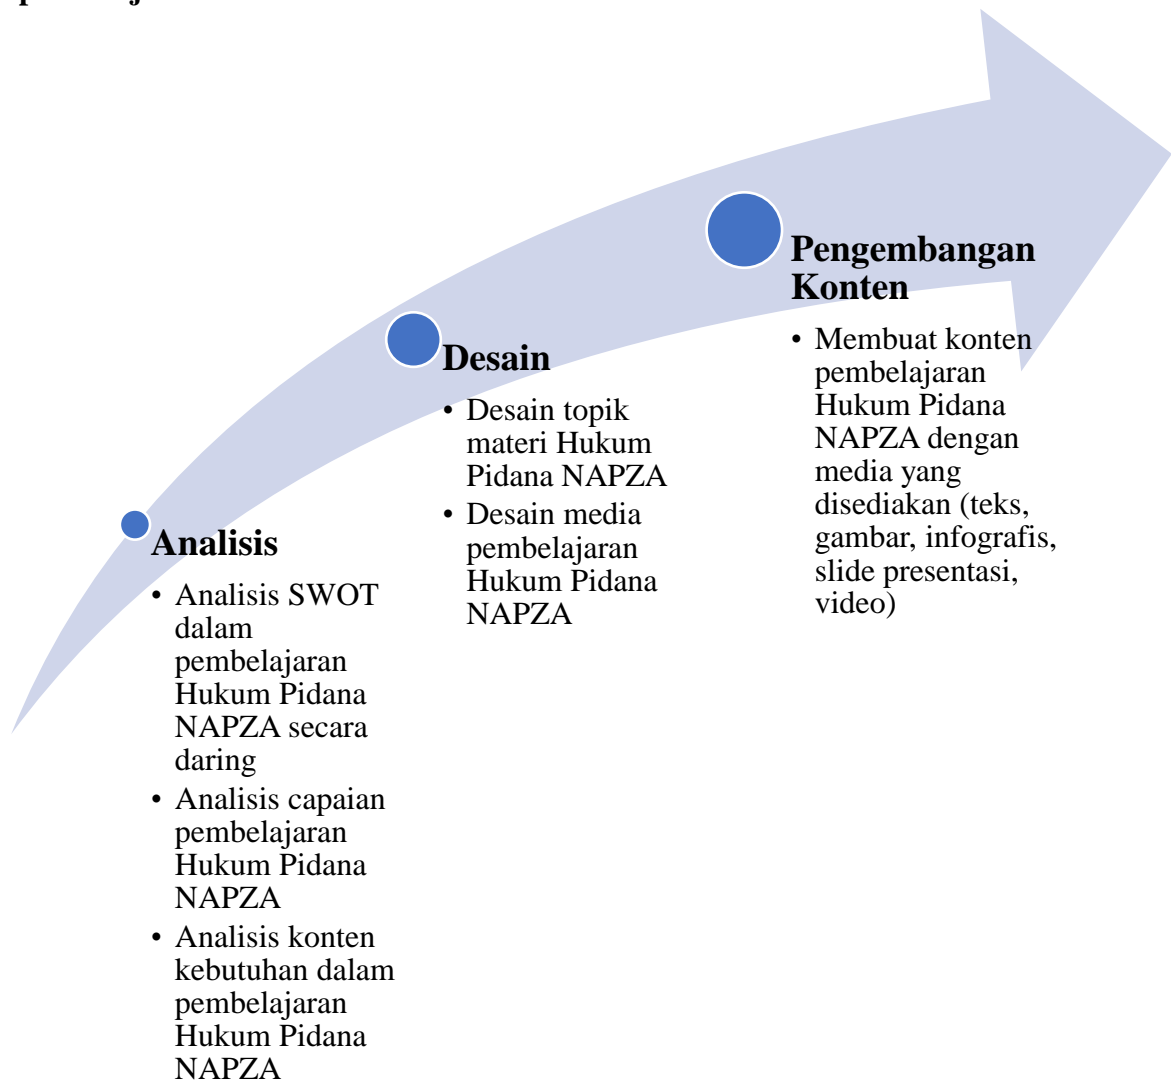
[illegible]

Analisis
• Analisis SWOT dalam pembelajaran Hukum Pidana NAPZA secara daring
• Analisis capaian pembelajaran Hukum Pidana NAPZA
• Analisis konten kebutuhan dalam pembelajaran Hukum Pidana NAPZA

Desain
• Desain topik materi Hukum Pidana NAPZA
• Desain media pembelajaran Hukum Pidana NAPZA

Pengembangan Konten
• Membuat konten pembelajaran Hukum Pidana NAPZA dengan media yang disediakan (teks, gambar, infografis, slide presentasi, video)